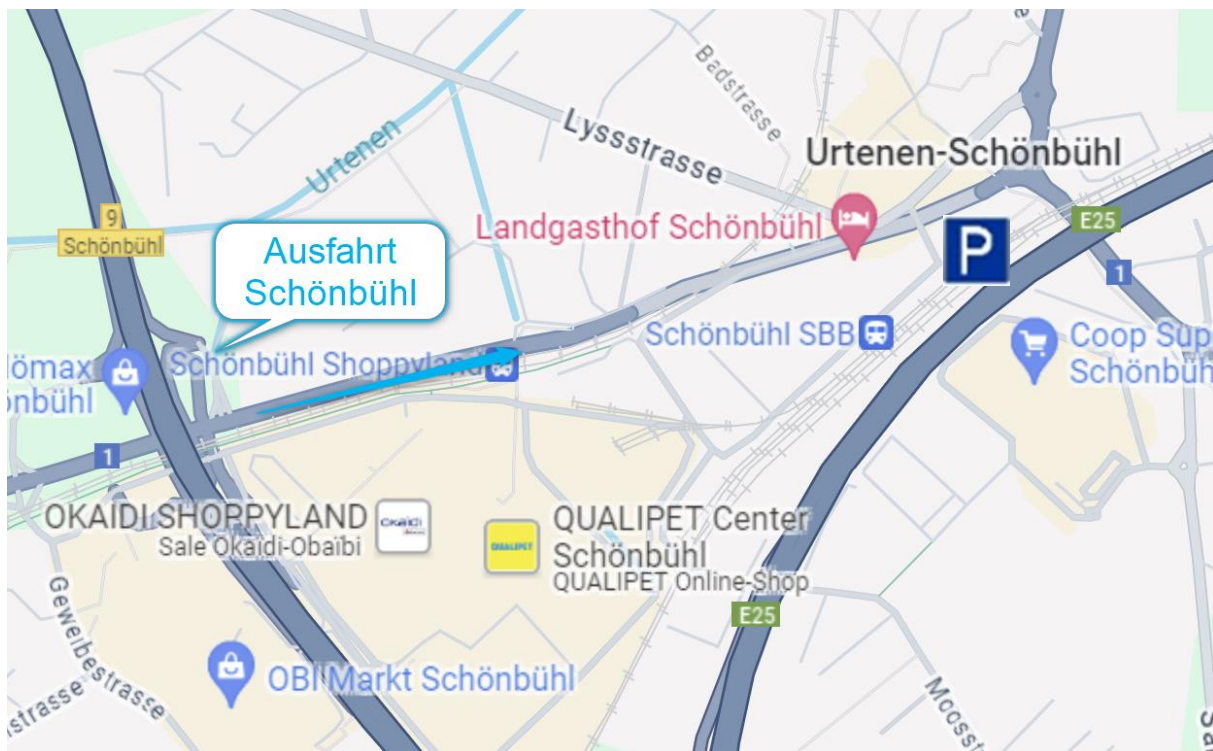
Badstrasse
Lyssstrasse
Urtenen-Schönbühl
Urtenen
9
Schönbühl
Landgasthof Schönbühl
E25
P
Ausfahrt Schönbühl
1
Schönbühl SBB
Coop Sup
Schönbüh
lömax
nbühl
Schönbühl Shoppyland
1
OKAIDI SHOPPYLAND
Sale Okaidi-Obaïbi
QUALIPET Center Schönbühl
QUALIPET Online-Shop
E25
Gewerbestrasse
strasse
OBI Markt Schönbühl
Moosstr
Sa